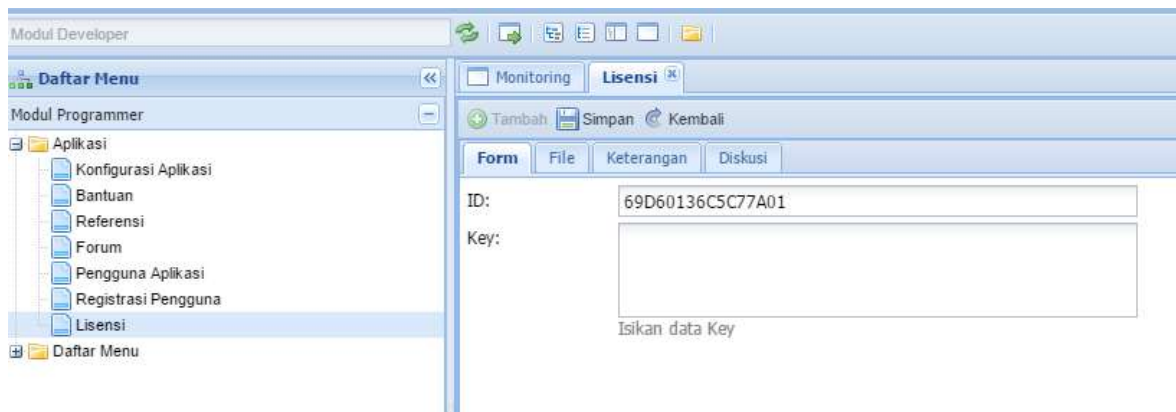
Modul Developer

Daftar Menu

Modul Programmer

Aplikasi

Konfigurasi Aplikasi

Bantuan

Referensi

Forum

Pengguna Aplikasi

Registrasi Pengguna

Lisensi

Daftar Menu

Monitoring

Lisensi

Tambah

Simpan

Kembali

Form

File

Keterangan

Diskusi

ID:

69D60136C5C77A01

Key:

Isikan data Key